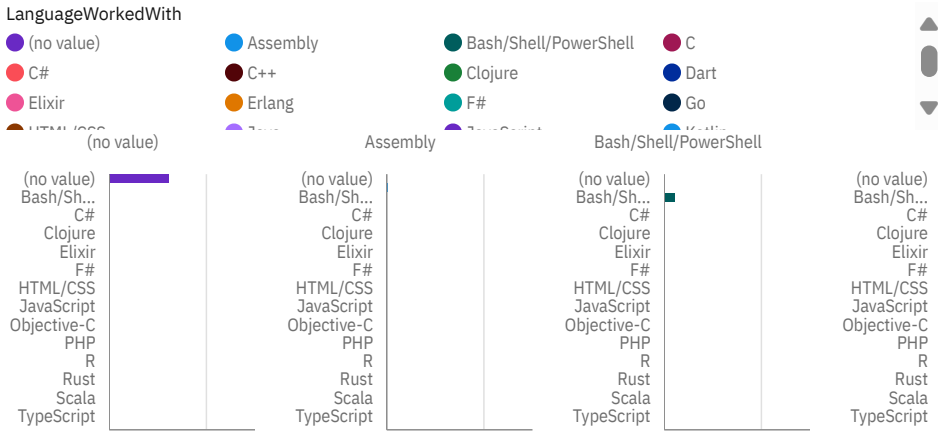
LanguageWorkedWith

(no value)
Assembly
Bash/Shell/PowerShell
C
C#
C++
Clojure
Dart
Elixir
Erlang
F#
Go
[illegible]
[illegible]
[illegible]
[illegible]

(no value)
(no value)
Bash/Sh...
C#
Clojure
Elixir
F#
HTML/CSS
JavaScript
Objective-C
PHP
R
Rust
Scala
TypeScript

Assembly
(no value)
Bash/Sh...
C#
Clojure
Elixir
F#
HTML/CSS
JavaScript
Objective-C
PHP
R
Rust
Scala
TypeScript

Bash/Shell/PowerShell
(no value)
Bash/Sh...
C#
Clojure
Elixir
F#
HTML/CSS
JavaScript
Objective-C
PHP
R
Rust
Scala
TypeScript

(no value)
Bash/Sh...
C#
Clojure
Elixir
F#
HTML/CSS
JavaScript
Objective-C
PHP
R
Rust
Scala
TypeScript